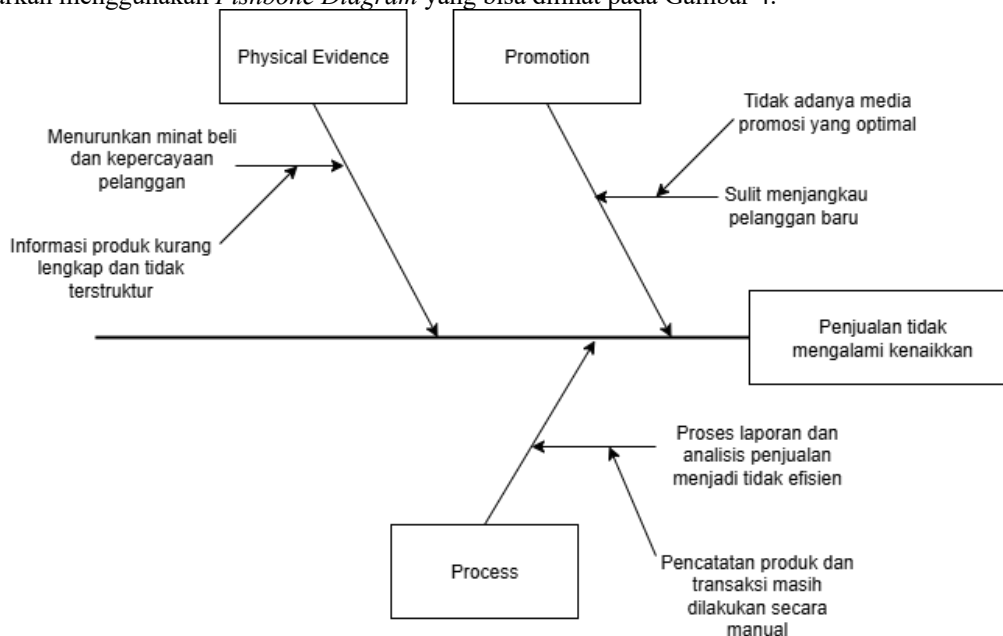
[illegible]arkan menggunakan *Fishbone Diagram* yang bisa dilihat pada Gambar 4.

Physical Evidence

Promotion

Menurunkan minat beli dan kepercayaan pelanggan

Informasi produk kurang lengkap dan tidak terstruktur

Tidak adanya media promosi yang optimal

Sulit menjangkau pelanggan baru

Penjualan tidak mengalami kenaikkan

Proses laporan dan analisis penjualan menjadi tidak efisien

Process

Pencatatan produk dan transaksi masih dilakukan secara manual